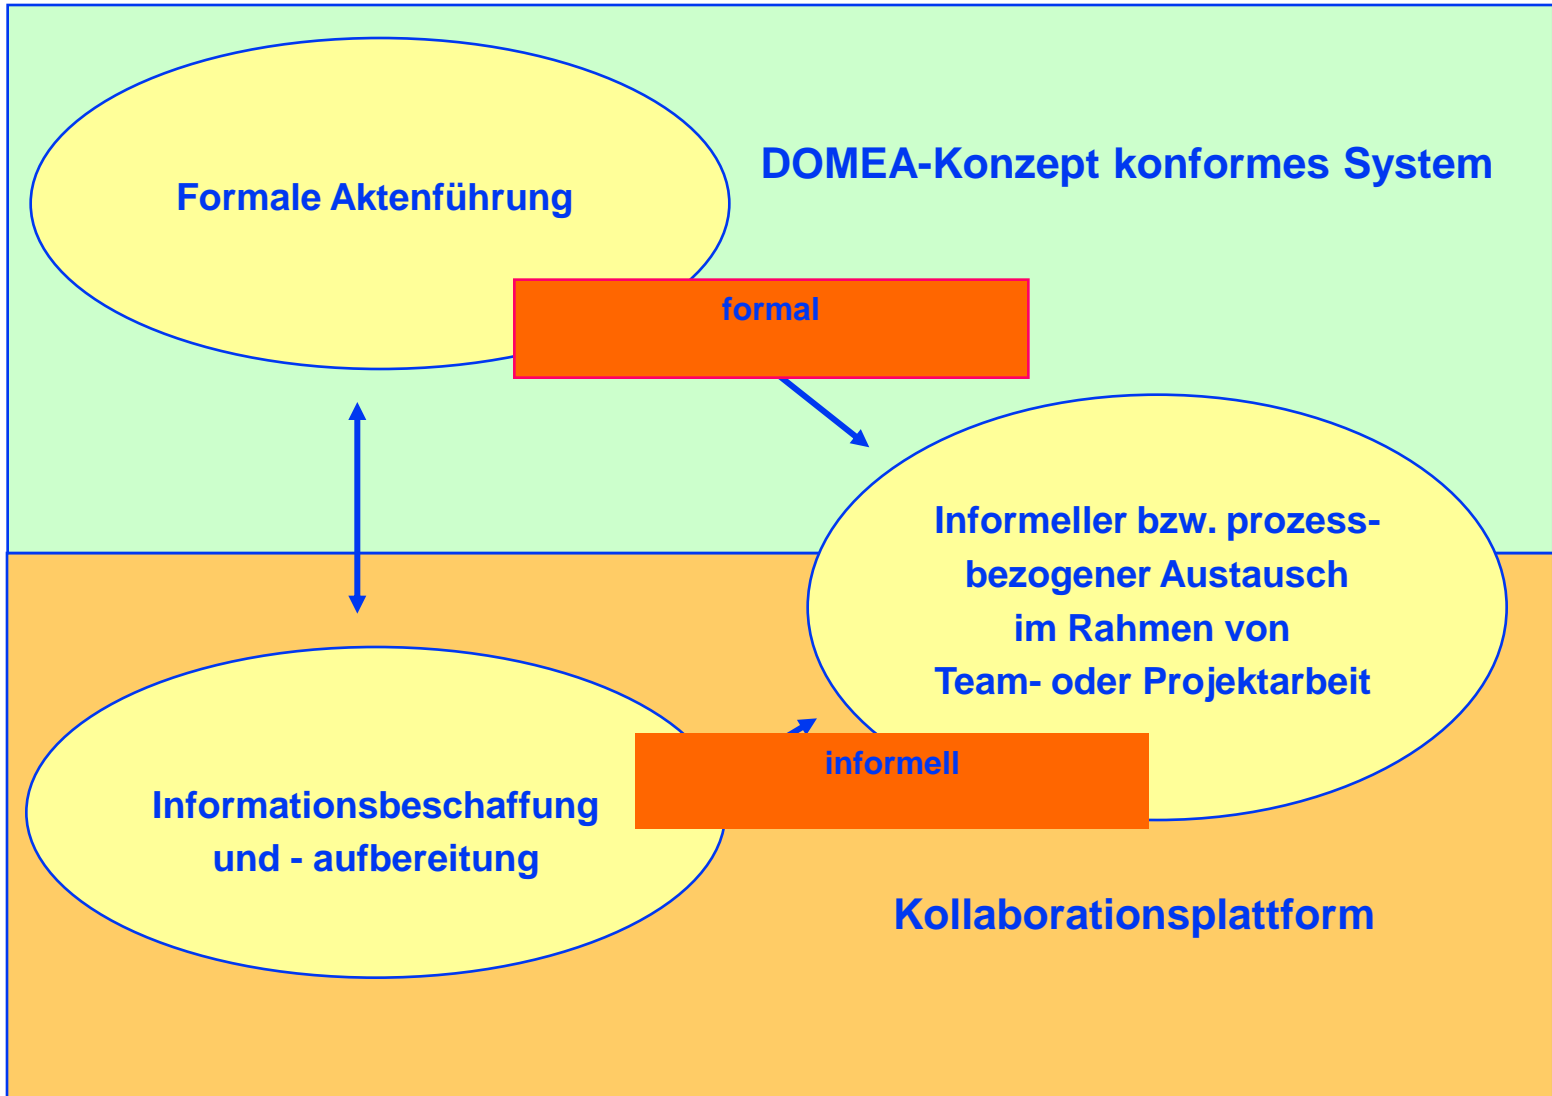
Formale Aktenführung

DOMEA-Konzept konformes System

formal

Informeller bzw. prozessbezogener Austausch im Rahmen von Team- oder Projektarbeit

informell

Informationsbeschaffung und - aufbereitung

Kollaborationsplattform